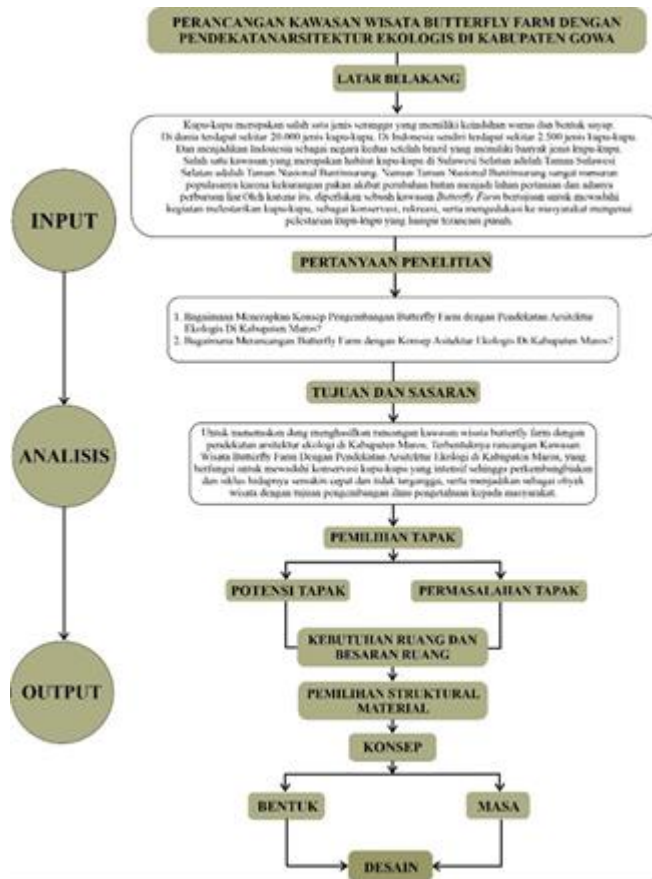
PERANCANGAN KAWASAN WISATA BUTTERFLY FARM DENGAN PENDEKATANARSITEKTUR EKOLOGIS DI KABUPATEN GOWA

LATAR BELAKANG

Kupu-kupu merupakan salah satu jenis serangga yang memiliki keindahan warna dan bentuk sayap. Di dunia terdapat sekitar 20.000 jenis kupu-kupu. Di Indonesia sendiri terdapat sekitar 2.500 jenis kupu-kupu. Dan menjadikan Indonesia sebagai negara kedua setelah brazil yang memiliki banyak jenis kupu-kupu. Salah satu kawasan yang merupakan habitat kupu-kupu di Sulawesi Selatan adalah Taman Sulawesi Selatan adalah Taman Nasional Bantimurung. Namun Taman Nasional Bantimurung sangat menurun populasinya karena kekurangan pakan akibat perubahan hutan menjadi lahan pertanian dan adanya perburuan liar Oleh karena itu, diperlukan sebuah kawasan Butterfly Farm bertujuan untuk mewadahi kegiatan melestarikan kupu-kupu, sebagai konservasi, rekreasi, serta mengedukasi ke masyarakat mengenai pelestarian kupu-kupu yang hampir terancam punah.

INPUT

PERTANYAAN PENELITIAN

1. Bagaimana Menerapkan Konsep Pengembangan Butterfly Farm dengan Pendekatan Arsitektur Ekologis Di Kabupaten Maros?
2. Bagaimana Merancangan Butterfly Farm dengan Konsep Arsitektur Ekologis Di Kabupaten Maros?

TUJUAN DAN SASARAN

ANALISIS

Untuk menemukan dan menghasilkan rancangan kawasan wisata butterfly farm dengan pendekatan arsitektur ekologi di Kabupaten Maros. Terbentuknya rancangan Kawasan Wisata Butterfly Farm Dengan Pendekatan Arsitektur Ekologi di Kabupaten Maros, yang berfungsi untuk mewadahi konservasi kupu-kupu yang intensif sehingga perkembangbiakan dan siklus hidupnya semakin cepat dan tidak terganggu, serta menjadikan sebagai obyek wisata dengan tujuan pengembangan dan pengetahuan kepada masyarakat.

PEMILIHAN TAPAK

POTENSI TAPAK

PERMASALAHAN TAPAK

KEBUTUHAN RUANG DAN BESARAN RUANG

OUTPUT

PEMILIHAN STRUKTURAL MATERIAL

KONSEP

BENTUK

MASA

DESAIN